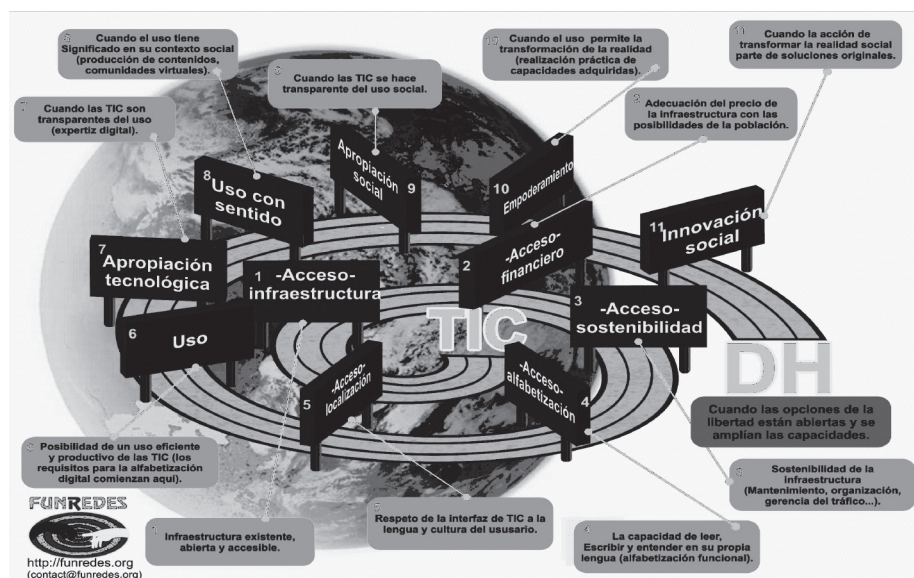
8 Cuando el uso tiene Significado en su contexto social (producción de contenidos, comunidades virtuales).

9 Cuando las TIC se hace transparente del uso social.

10 Cuando el uso permite la transformación de la realidad (realización práctica de capacidades adquiridas).

11 Cuando la acción de transformar la realidad social parte de soluciones originales.

7 Cuando las TIC son transparentes del uso (expertiz digital).

2 Adecuación del precio de la infraestructura con las posibilidades de la población.

8 Uso con sentido

Apropiación social 9

10 Empoderamiento

11 Innovación social

7 Apropiación tecnológica

1 -Acceso- infraestructura

2 -Acceso- financiero

3 -Acceso- sostenibilidad

6 Uso

TIC

5 -Acceso- localización

-Acceso- alfabetización 4

DH

Cuando las opciones de la libertad están abiertas y se amplían las capacidades.

6 Posibilidad de un uso eficiente y productivo de las TIC (los requisitos para la alfabetización digital comienzan aquí).

3 Sostenibilidad de la infraestructura (Mantenimiento, organización, gerencia del tráfico...).

FUNREDES

http://funredes.org
(contact@funredes.org)

1 Infraestructura existente, abierta y accesible.

5 Respeto de la interfaz de TIC a la lengua y cultura del ususario.

4 La capacidad de leer, Escribir y entender en su propia lengua (alfabetización funcional).